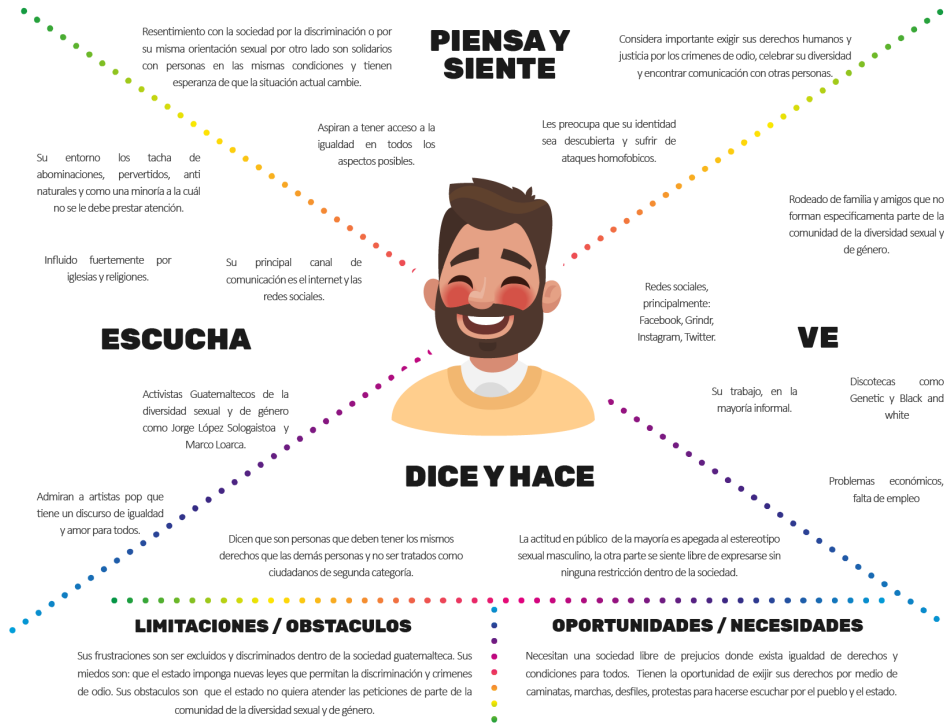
PIENSA Y SIENTE

Resentimiento con la sociedad por la discriminación o por su misma orientación sexual por otro lado son solidarios con personas en las mismas condiciones y tienen esperanza de que la situación actual cambie.

Considera importante exigir sus derechos humanos y justicia por los crimenes de odio, celebrar su diversidad y encontrar comunicación con otras personas.

Aspiran a tener acceso a la igualdad en todos los aspectos posibles.

Les preocupa que su identidad sea descubierta y sufrir de ataques homofobicos.

Su entorno los tacha de abominaciones, pervertidos, anti naturales y como una minoría a la cuál no se le debe prestar atención.

Rodeado de familia y amigos que no forman especificamenta parte de la comunidad de la diversidad sexual y de género.

Influido fuertemente por iglesias y religiones.

Su principal canal de comunicación es el internet y las redes sociales.

Redes sociales, principalmente: Facebook, Grindr, Instagram, Twitter.

ESCUCHA

VE

Activistas Guatemaltecos de la diversidad sexual y de género como Jorge López Sologaistoa y Marco Loarca.

Su trabajo, en la mayoria informal.

Discotecas como Genetic y Black and white

DICE Y HACE

Problemas económicos, falta de empleo

Admiran a artistas pop que tiene un discurso de igualdad y amor para todos.

Dicen que son personas que deben tener los mismos derechos que las demás personas y no ser tratados como ciudadanos de segunda categoría.

La actitud en público de la mayoría es apegada al estereotipo sexual masculino, la otra parte se siente libre de expresarse sin ninguna restricción dentro de la sociedad.

LIMITACIONES / OBSTACULOS

Sus frustraciones son ser excluidos y discriminados dentro de la sociedad guatemalteca. Sus miedos son: que el estado imponga nuevas leyes que permitan la discriminación y crimenes de odio. Sus obstaculos son que el estado no quiera atender las peticiones de parte de la comunidad de la diversidad sexual y de género.

OPORTUNIDADES / NECESIDADES

Necesitan una sociedad libre de prejucios donde exista igualdad de derechos y condiciones para todos. Tienen la oportunidad de exijir sus derechos por medio de caminatas, marchas, desfiles, protestas para hacerse escuchar por el pueblo y el estado.